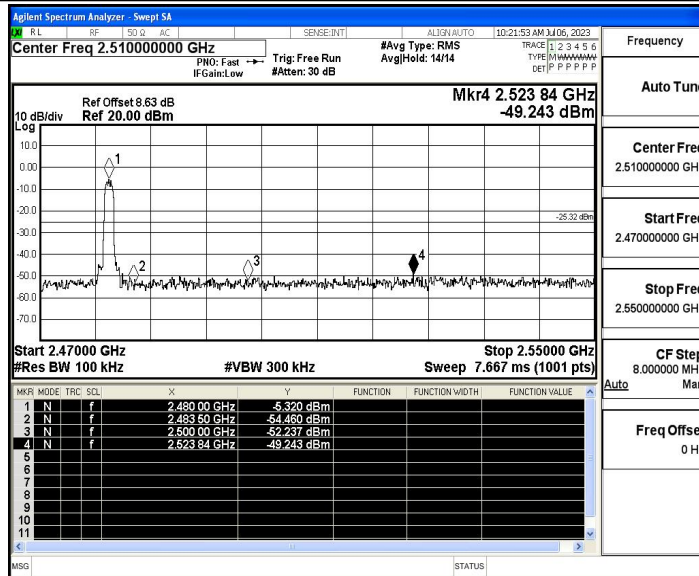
Agilent Spectrum Analyzer - Swept SA
RL RF 50 Ω AC SENSE:INT ALIGN AUTO 10:21:53 AM Jul 06, 2023
Center Freq 2.510000000 GHz
PNO: Fast
IFGain:Low
Trig: Free Run
#Atten: 30 dB
#Avg Type: RMS
Avg|Hold: 14/14
TRACE 1 2 3 4 5 6
TYPE MWWWWW
DET P P P P P P

Ref Offset 8.63 dB
10 dB/div Ref 20.00 dBm
Log
Mkr4 2.523 84 GHz
-49.243 dBm

10.0
0.00
-10.0
-20.0
-30.0
-40.0
-50.0
-60.0
-70.0
-25.32 dBm
1
2
3
4

Start 2.47000 GHz
#Res BW 100 kHz
#VBW 300 kHz
Stop 2.55000 GHz
Sweep 7.667 ms (1001 pts)

| MKR | MODE | TRC | SCL | X | Y | FUNCTION | FUNCTION WIDTH | FUNCTION VALUE |
|---|---|---|---|---|---|---|---|---|
| 1 | N | | f | 2.480 00 GHz | -5.320 dBm | | | |
| 2 | N | | f | 2.483 50 GHz | -54.460 dBm | | | |
| 3 | N | | f | 2.500 00 GHz | -52.237 dBm | | | |
| 4 | N | | f | 2.523 84 GHz | -49.243 dBm | | | |
| 5 | | | | | | | | |
| 6 | | | | | | | | |
| 7 | | | | | | | | |
| 8 | | | | | | | | |
| 9 | | | | | | | | |
| 10 | | | | | | | | |
| 11 | | | | | | | | |

Frequency
Auto Tun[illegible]
Center Fre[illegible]
2.510000000 GH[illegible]
Start Fre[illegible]
2.470000000 GH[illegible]
Stop Fre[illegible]
2.550000000 GH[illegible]
CF Ste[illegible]
8.000000 MH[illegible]
Auto Ma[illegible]
Freq Offse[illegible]
0 H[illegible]

MSG
STATUS